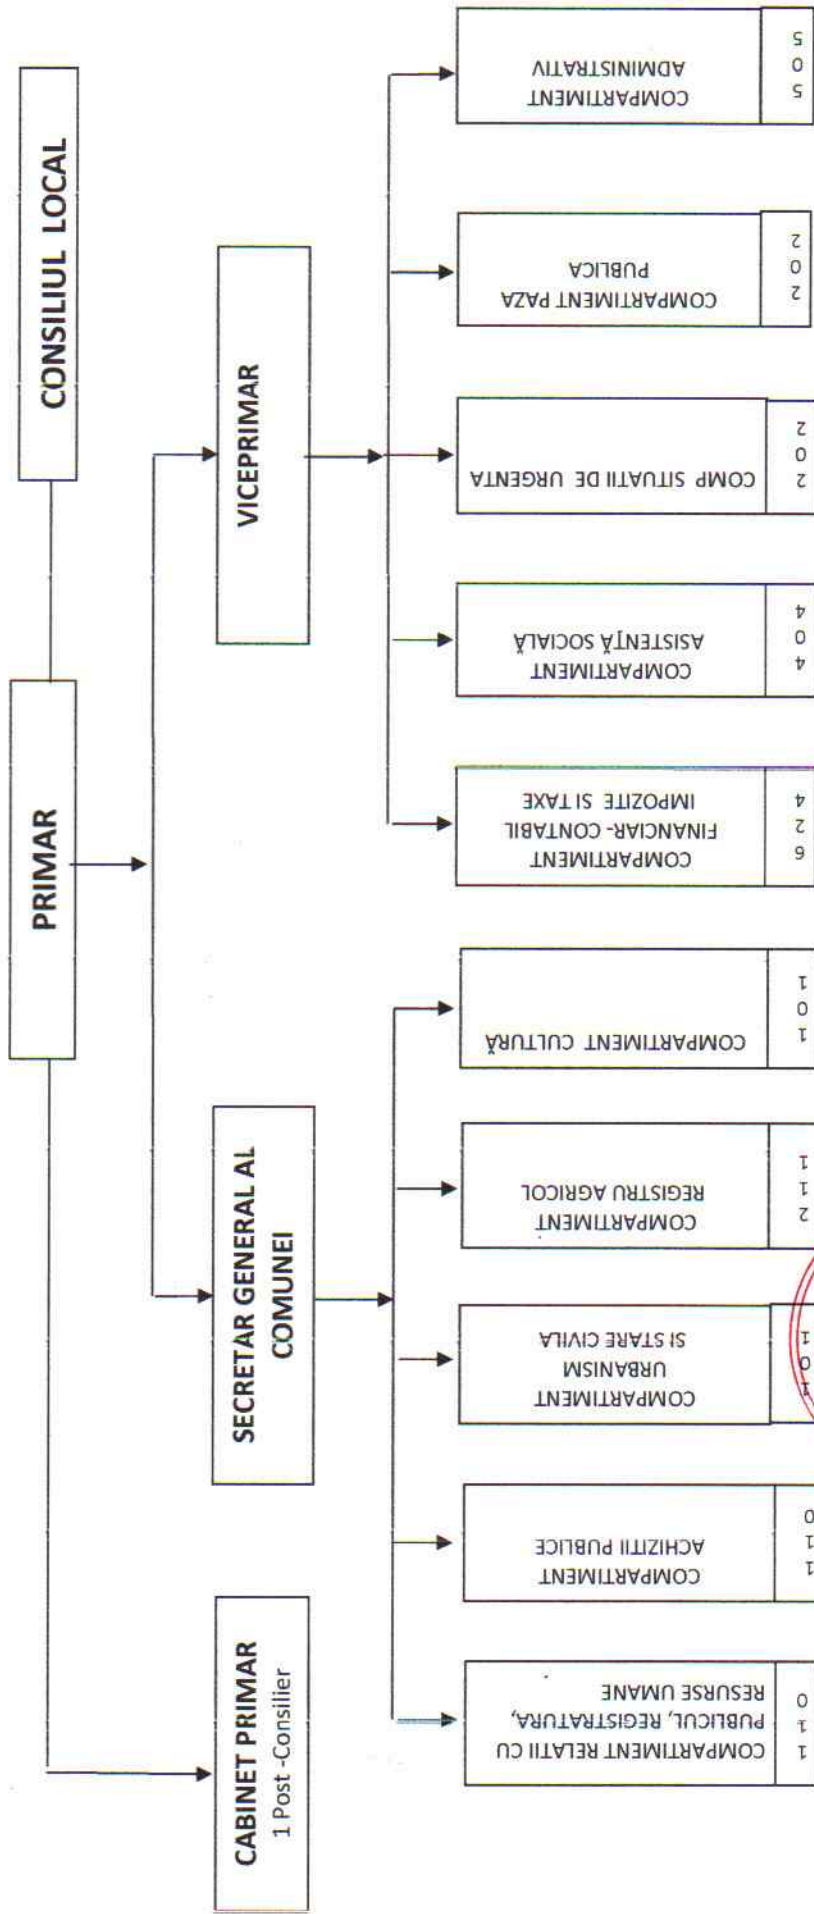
CONSILIUL LOCAL

PRIMAR

CABINET PRIMAR
1 Post -Consilier

SECRETAR GENERAL AL COMUNEI

VICEPRIMAR

COMPARTIMENT RELATII CU PUBLICUL, REGISTRATURA, RESURSE UMANE
1 1 0

COMPARTIMENT ACHIZITII PUBLICE
1 1 0

COMPARTIMENT URBANISM SI STARE CIVILA
1 0 1

COMPARTIMENT REGISTRU AGRICOL
2 1 1

COMPARTIMENT CULTURĂ
1 0 1

COMPARTIMENT FINANCIAR- CONTABIL IMPOZITE SI TAXE
6 2 4

COMPARTIMENT ASISTENȚĂ SOCIALĂ
4 0 4

COMP SITUATII DE URGENTA
2 0 2

COMPARTIMENT PAZA PUBLICA
2 0 2

COMPARTIMENT ADMINISTRATIV
5 0 5